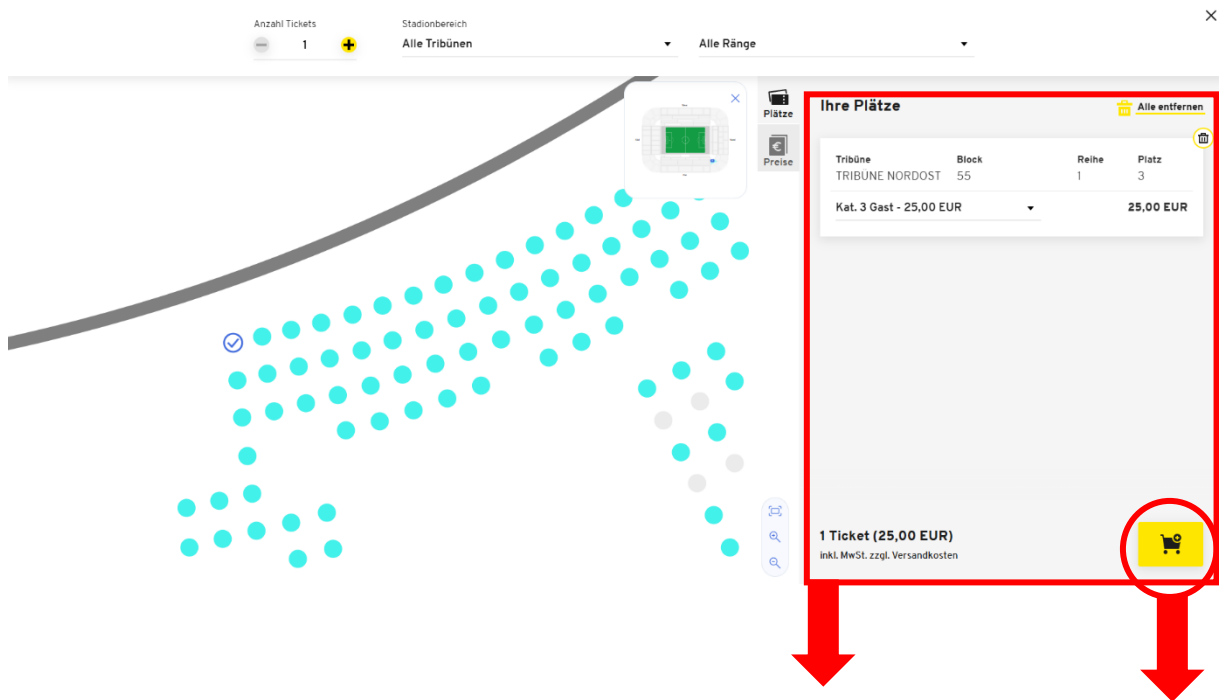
Anzahl Tickets
1
Stadionbereich
Alle Tribünen
Alle Ränge

Plätze
Preise

Ihre Plätze
Alle entfernen

| Tribüne | Block | Reihe | Platz |
|---|---|---|---|
| TRIBUNE NORDOST | 55 | 1 | 3 |

Kat. 3 Gast - 25,00 EUR
25,00 EUR

1 Ticket (25,00 EUR)
inkl. MwSt. zzgl. Versandkosten